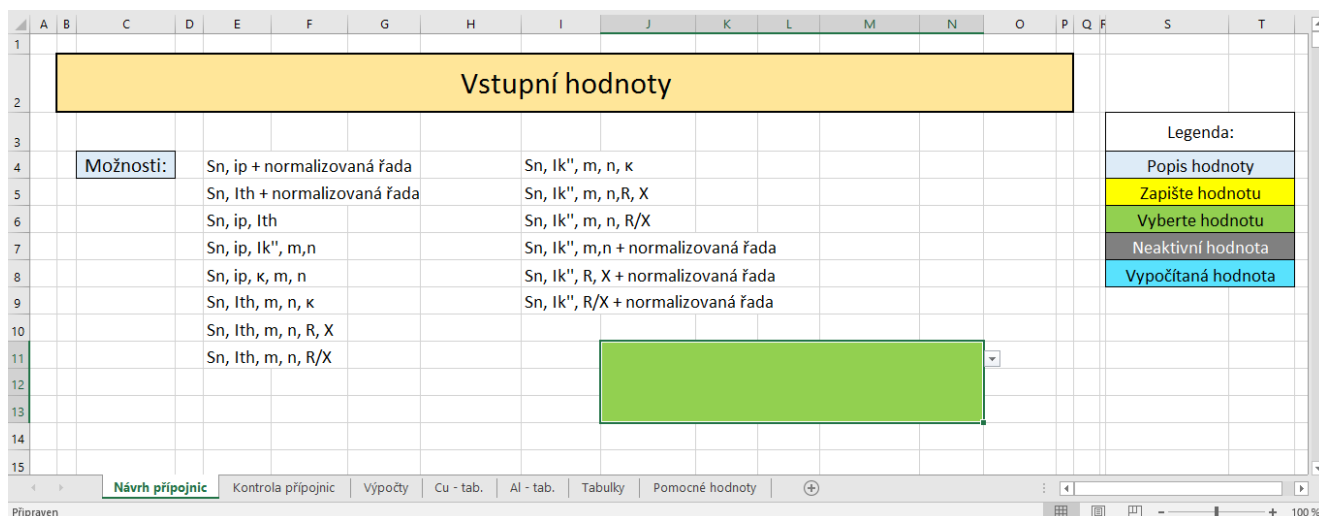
| | A | B | C | D | E | F | G | H | I | J | K | L | M | N | O | P | Q | R | S | T |
|---|---|---|---|---|---|---|---|---|---|---|---|---|---|---|---|---|---|---|---|---|
| 1 | | | | | | | | | | | | | | | | | | | | |
| 2 | | Vstupní hodnoty | | | | | | | | | | | | | | | | | | |
| 3 | | | | | | | | | | | | | | | | | | | Legenda: | |
| 4 | | | Možnosti: | | Sn, ip + normalizovaná řada | | | | Sn, Ik'', m, n, κ | | | | | | | | | | Popis hodnoty | |
| 5 | | | | | Sn, Ith + normalizovaná řada | | | | Sn, Ik'', m, n,R, X | | | | | | | | | | Zapište hodnotu | |
| 6 | | | | | Sn, ip, Ith | | | | Sn, Ik'', m, n, R/X | | | | | | | | | | Vyberte hodnotu | |
| 7 | | | | | Sn, ip, Ik'', m,n | | | | Sn, Ik'', m,n + normalizovaná řada | | | | | | | | | | Neaktivní hodnota | |
| 8 | | | | | Sn, ip, κ, m, n | | | | Sn, Ik'', R, X + normalizovaná řada | | | | | | | | | | Vypočítaná hodnota | |
| 9 | | | | | Sn, Ith, m, n, κ | | | | Sn, Ik'', R/X + normalizovaná řada | | | | | | | | | | | |
| 10 | | | | | Sn, Ith, m, n, R, X | | | | | | | | | | | | | | | |
| 11 | | | | | Sn, Ith, m, n, R/X | | | | | | | | | | | | | | | |
| 12 | | | | | | | | | | | | | | | | | | | | |
| 13 | | | | | | | | | | | | | | | | | | | | |
| 14 | | | | | | | | | | | | | | | | | | | | |
| 15 | | | | | | | | | | | | | | | | | | | | |

Návrh přípojnic | Kontrola přípojnic | Výpočty | Cu - tab. | Al - tab. | Tabulky | Pomocné hodnoty

Připraven

100 %